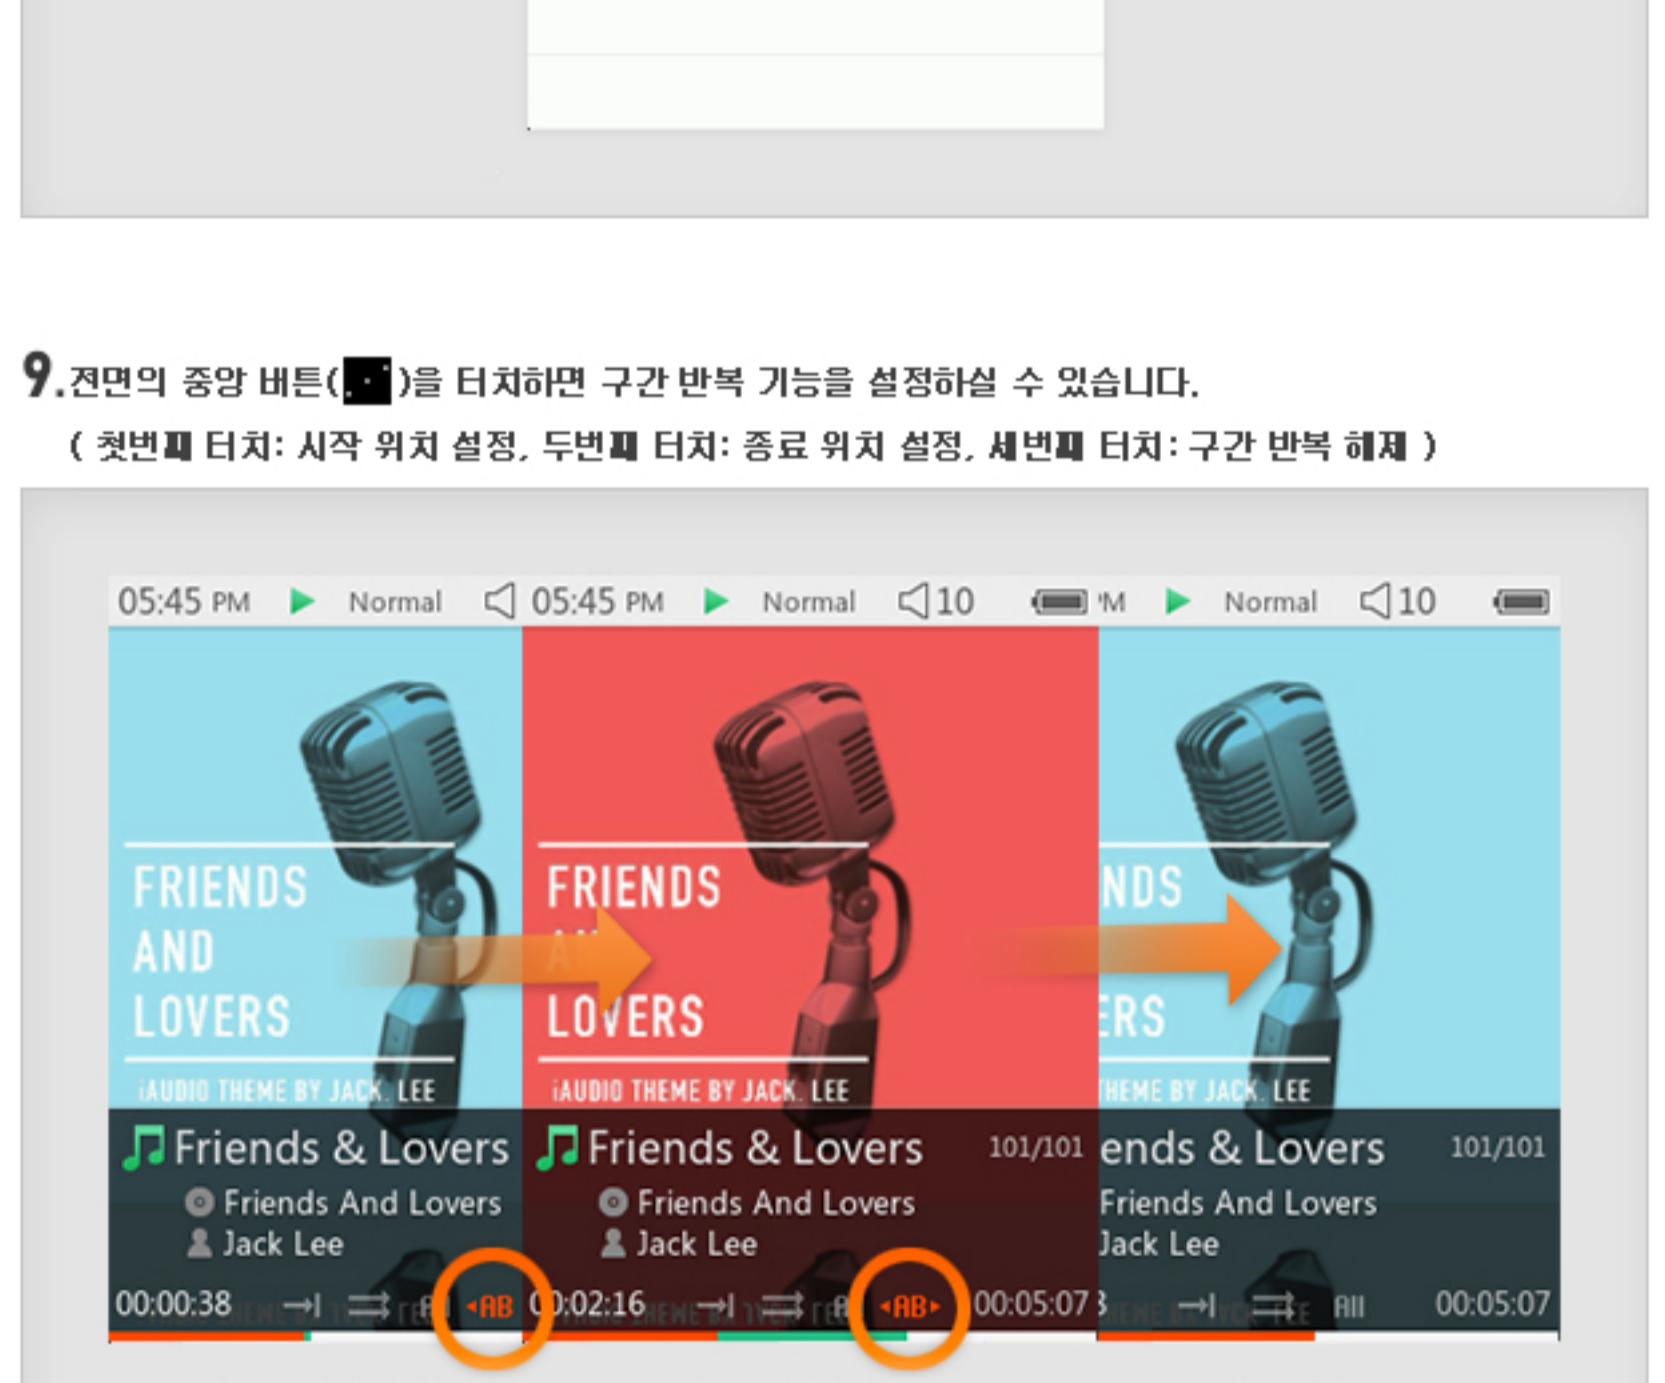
9. 전면의 중앙 버튼( )을 터치하면 구간 반복 기능을 설정하실 수 있습니다.
( 첫번째 터치: 시작 위치 설정, 두번째 터치: 종료 위치 설정, 세번째 터치: 구간 반복 해제 )

05:45 PM Normal 05:45 PM Normal 10 M Normal 10

FRIENDS AND LOVERS
iAUDIO THEME BY JACK. LEE
Friends & Lovers
Friends And Lovers
Jack Lee
00:00:38 AB

FRIENDS LOVERS
iAUDIO THEME BY JACK. LEE
Friends & Lovers 101/101
Friends And Lovers
Jack Lee
00:02:16 AB 00:05:07

NDS ERS
HEME BY JACK. LEE
ends & Lovers 101/101
Friends And Lovers
Jack Lee
All 00:05:07